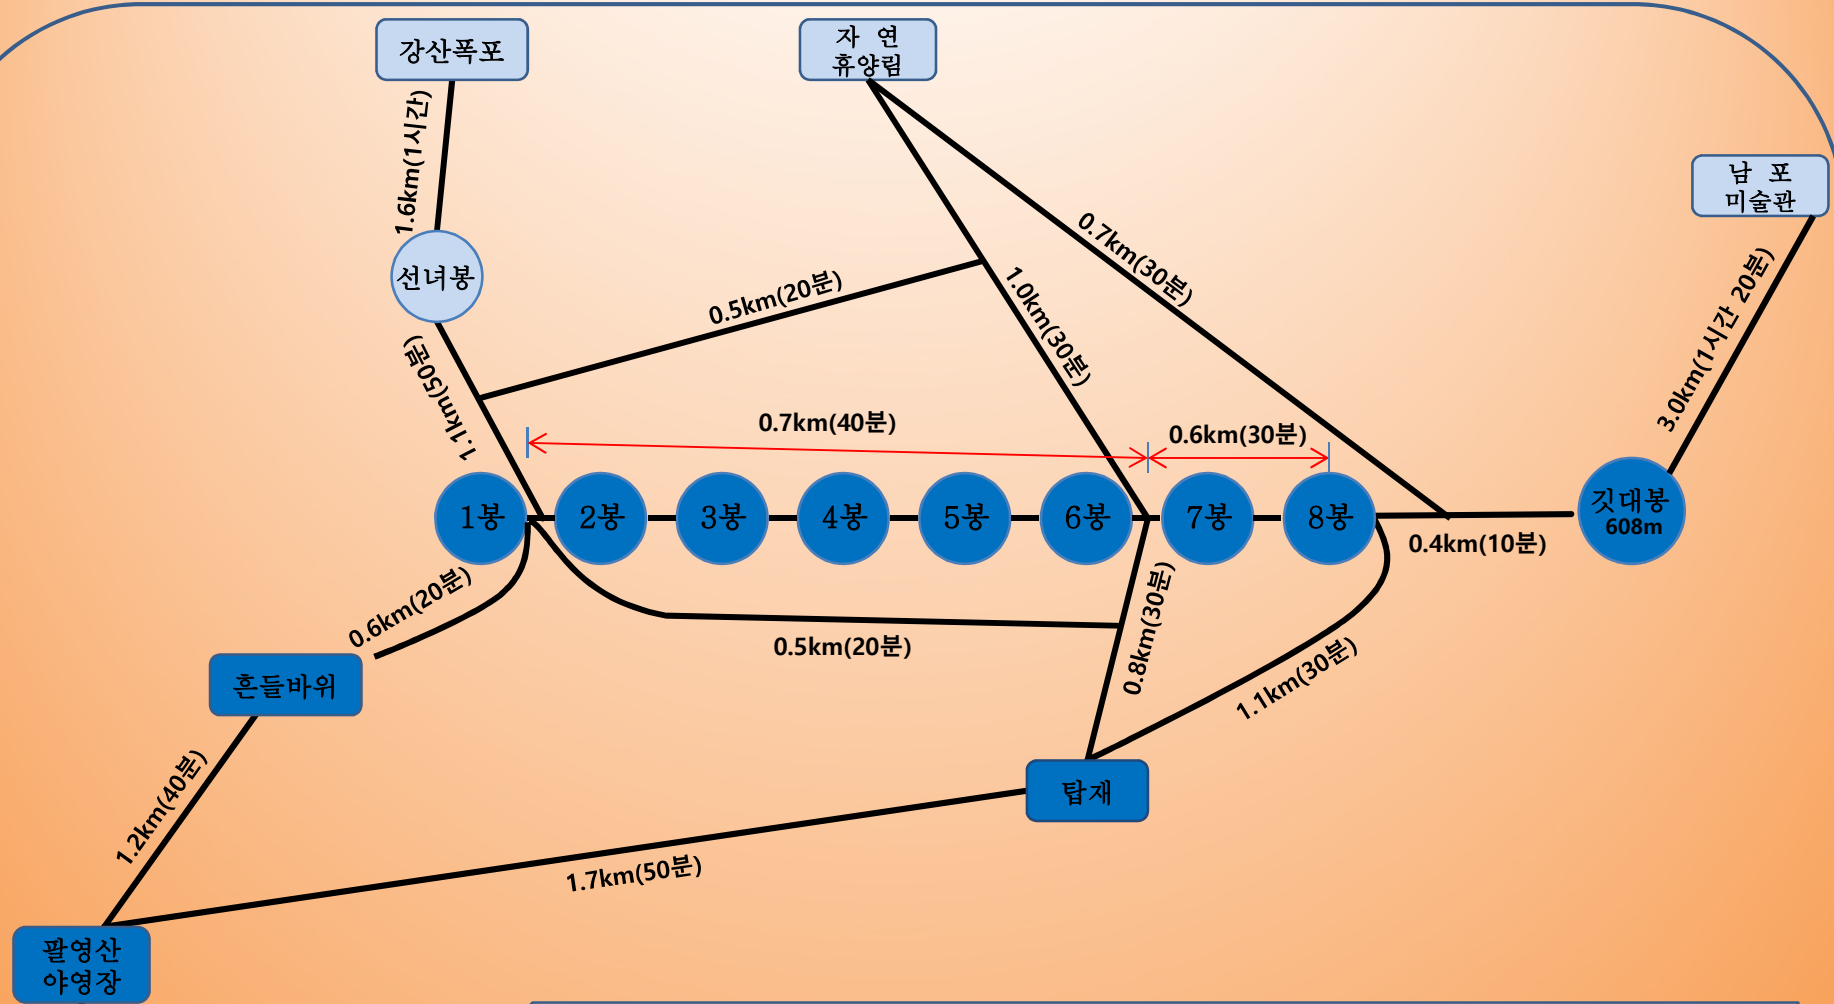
강산폭포

자 연
휴양림

남 포
미술관

1.6km(1시간)

선녀봉

0.7km(30분)

1.0km(30분)

0.5km(20분)

3.0km(1시간 20분)

1.1km(50분)

0.7km(40분)

0.6km(30분)

1봉 2봉 3봉 4봉 5봉 6봉 7봉 8봉

깃대봉
608m

0.4km(10분)

0.6km(20분)

0.5km(20분)

0.8km(30분)

1.1km(30분)

흔들바위

1.2km(40분)

탑재

1.7km(50분)

팔영산
야영장